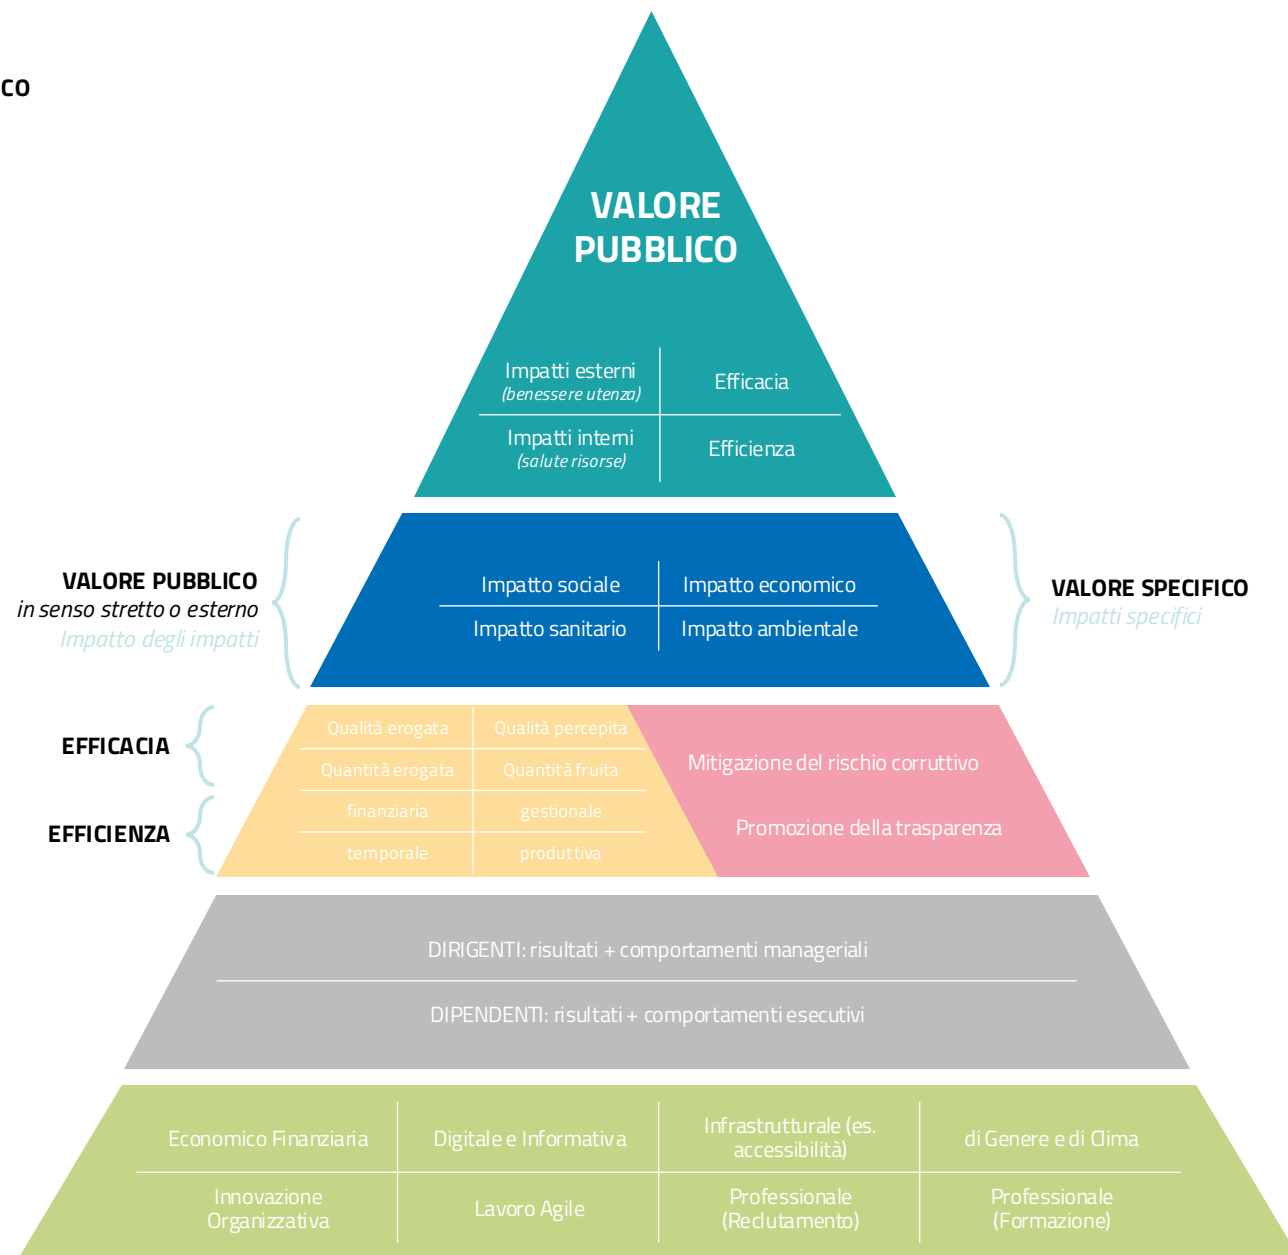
CO

VALORE PUBBLICO

| Impatti esterni (benessere utenza) | Efficacia |
|---|---|
| Impatti interni (salute risorse) | Efficienza |

VALORE PUBBLICO
in senso stretto o esterno
Impatto degli impatti

| Impatto sociale | Impatto economico |
|---|---|
| Impatto sanitario | Impatto ambientale |

VALORE SPECIFICO
Impatti specifici

EFFICACIA

EFFICIENZA

| Qualità erogata | Qualità percepita |
|---|---|
| Quantità erogata | Quantità fruita |
| finanziaria | gestionale |
| temporale | produttiva |

Mitigazione del rischio corruttivo

Promozione della trasparenza

DIRIGENTI: risultati + comportamenti manageriali

DIPENDENTI: risultati + comportamenti esecutivi

| Economico Finanziaria | Digitale e Informativa | Infrastrutturale (es. accessibilità) | di Genere e di Clima |
|---|---|---|---|
| Innovazione Organizzativa | Lavoro Agile | Professionale (Reclutamento) | Professionale (Formazione) |